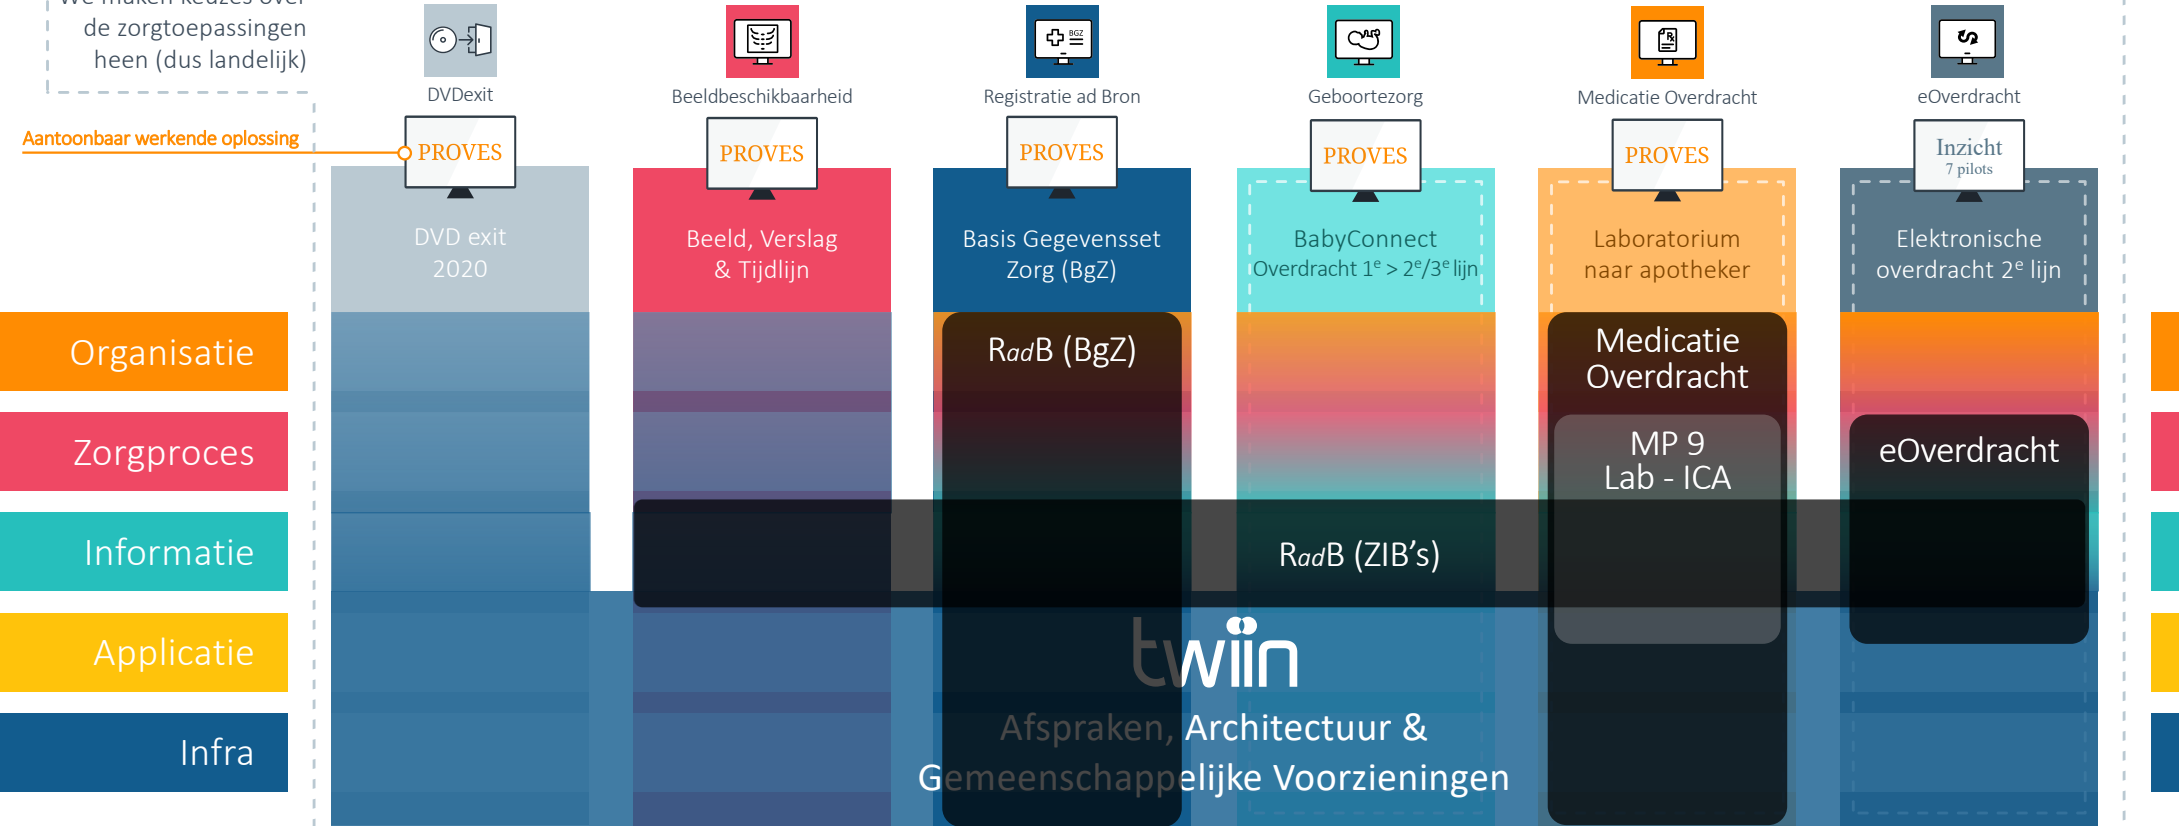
We maken keuzes over de zorgtoepassingen heen (dus landelijk)

Aantoonbaar werkende oplossing

DVDexit
PROVES
DVD exit 2020

Beeldbeschikbaarheid
PROVES
Beeld, Verslag & Tijdlijn

BGZ
Registratie ad Bron
PROVES
Basis Gegevensset Zorg (BgZ)

Geboortezorg
PROVES
BabyConnect Overdracht 1$^e$ > 2$^e$/3$^e$ lijn

Medicatie Overdracht
PROVES
Laboratorium naar apotheker

eOverdracht
Inzicht
7 pilots
Elektronische overdracht 2$^e$ lijn

Organisatie
Zorgproces
Informatie
Applicatie
Infra

RadB (BgZ)

Medicatie Overdracht

MP 9
Lab - ICA

eOverdracht

RadB (ZIB's)

twiin

Afspraken, Architectuur & Gemeenschappelijke Voorzieningen